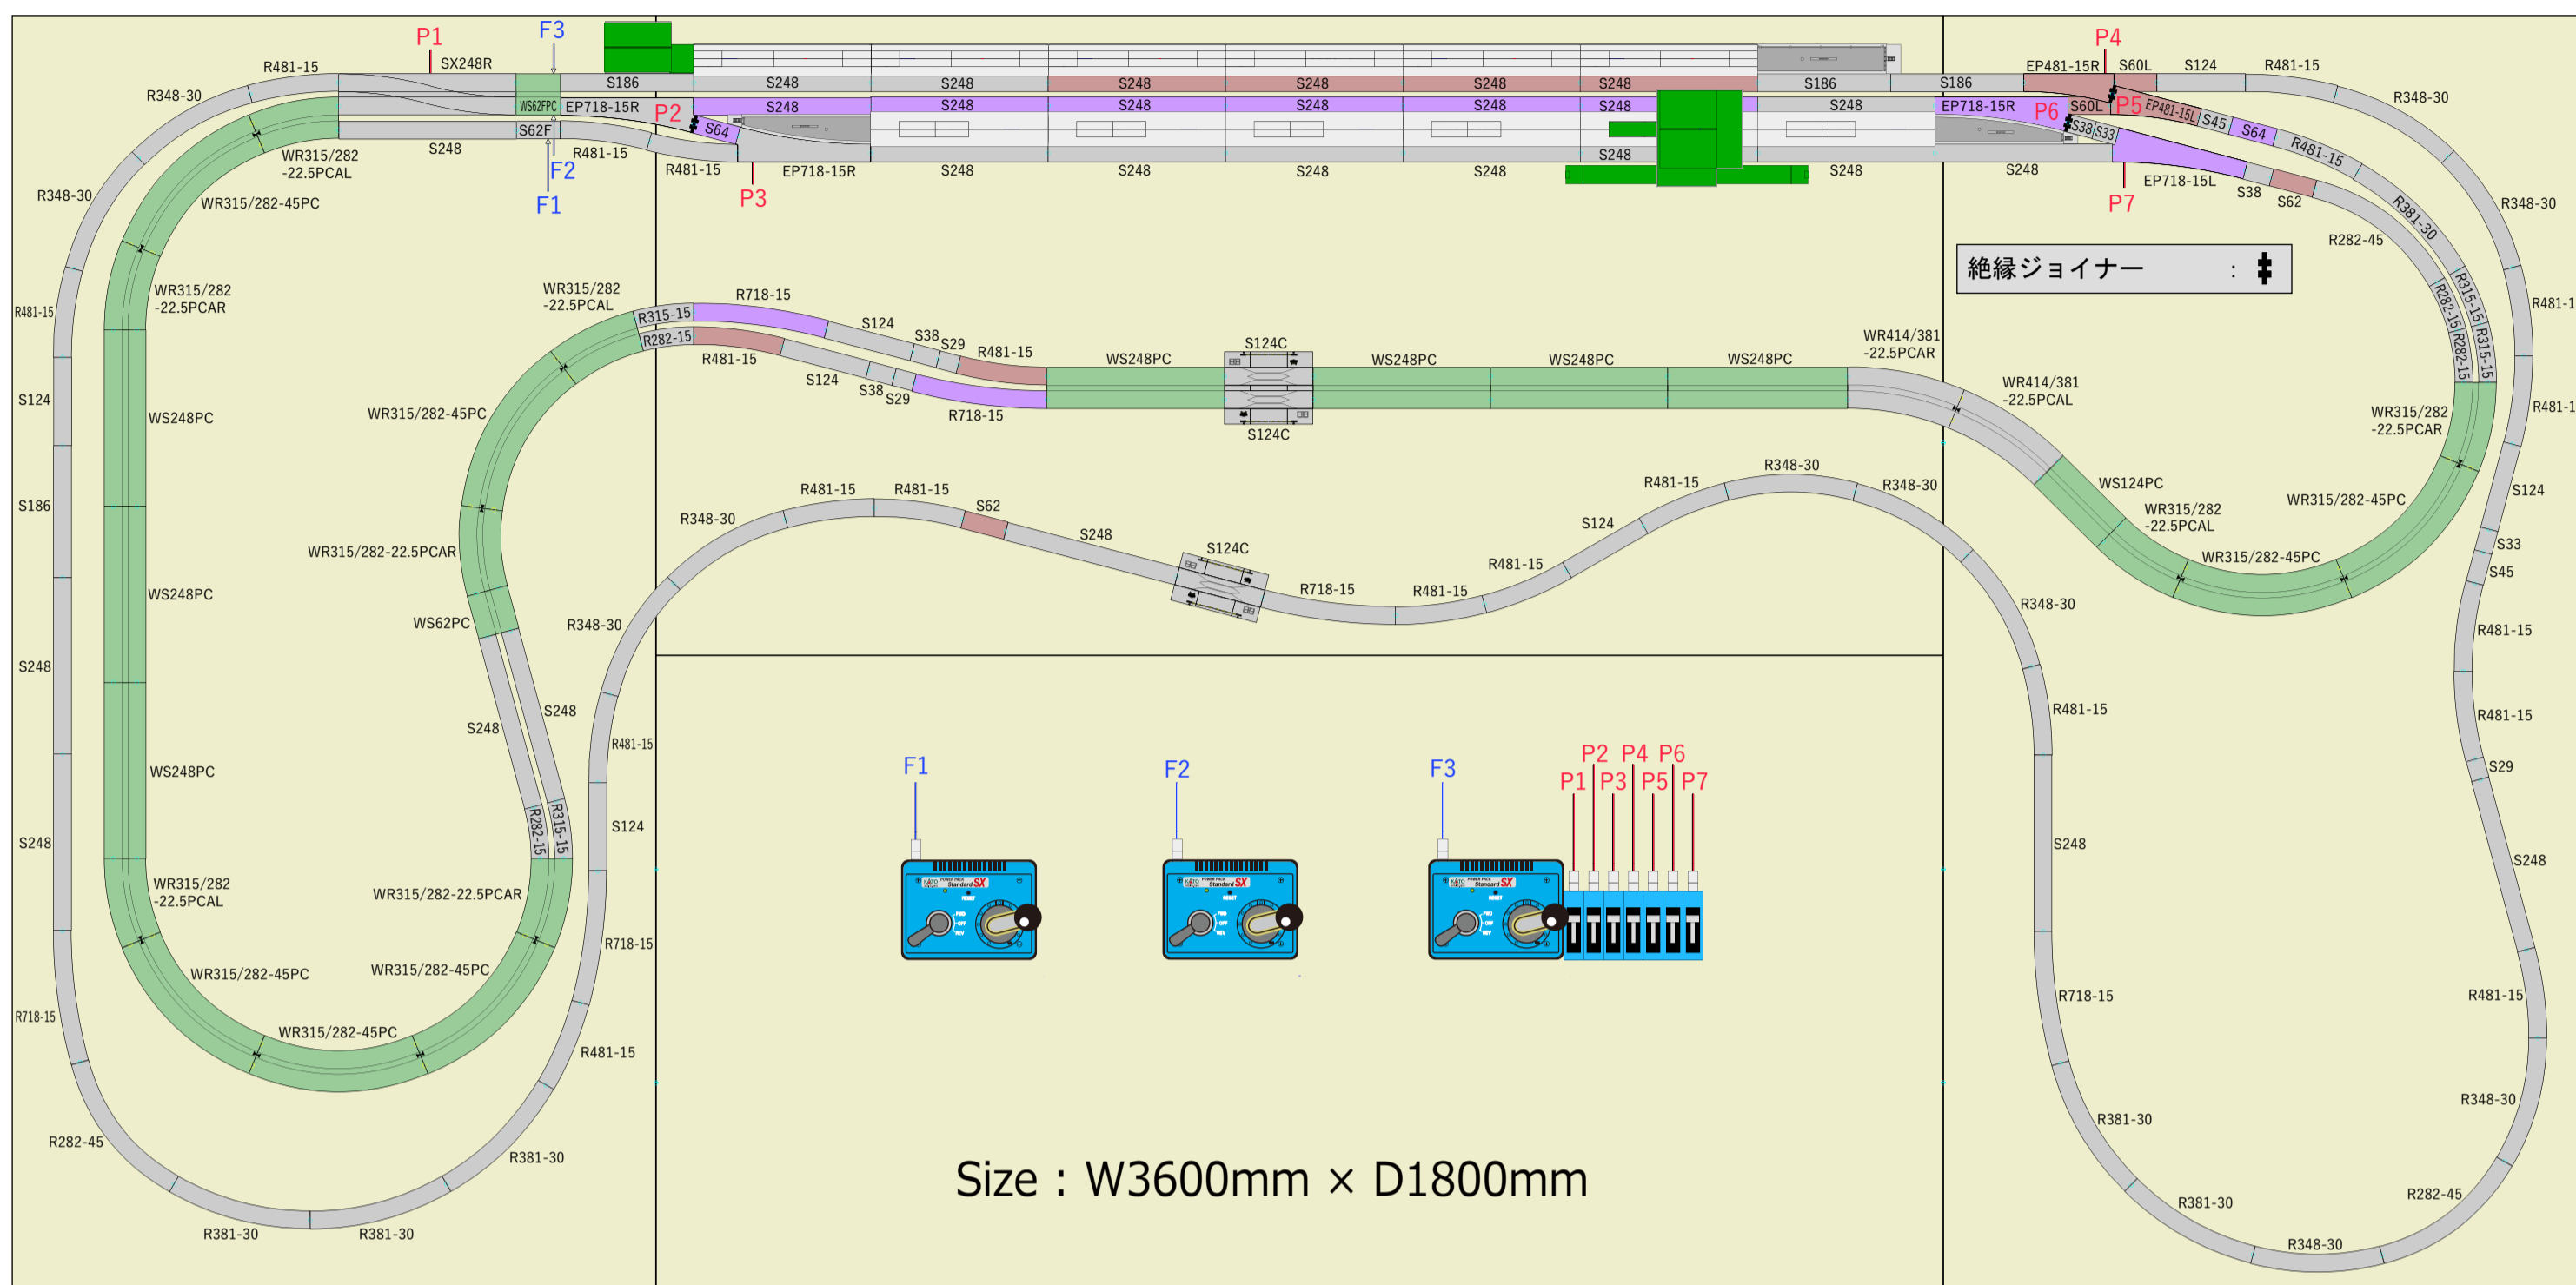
P1 F3 P4
R481-15 SX248R S186 S248 S248 S248 S248 S248 S248 S186 S186 EP481-15R S60L S124 R481-15
R348-30 WS62FPC EP718-15R P2 S248 S248 S248 S248 S248 S248 S248 EP718-15R P6 S60L P5 EP481-15L S45 S64 R348-30
S62F S64 S38 S33 R481-15
S248 R481-15 S248
WR315/282 -22.5PCAL F2 R481-15 EP718-15R S248 S248 S248 S248 S248 S248 EP718-15L S38 S62
R348-30 F1 P3 P7 R348-30
WR315/282-45PC R381-30
R282-45
絶縁ジョイナー :
WR315/282 -22.5PCAR WR315/282 -22.5PCAL R718-15 R315-15 R282-15
R481-15 R315-15 S124 S38 S29 R481-1
R282-15 R481-15 WS248PC S124C WS248PC WS248PC WS248PC WR414/381 -22.5PCAR
S124 S124 S38 S29 WR414/381 -22.5PCAL
WS248PC WR315/282-45PC R718-15 S124C WR315/282 -22.5PCAR R481-1
R348-30 R481-15
R481-15 R481-15 R348-30 WS124PC S124
S186 S62 WR315/282-45PC
R348-30 S248 S124C S124 WR315/282 -22.5PCAL S33
WR315/282-22.5PCAR R481-15 WR315/282-45PC S45
WS62PC R718-15 R481-15
S248 WS248PC R348-30 R348-30 R481-15
S248
S248 R481-15 R481-15 R481-15
R481-15 S29
F1 F2 F3 P2 P4 P6 P1 P3 P5 P7
WS248PC S248
S124 S248
S248 R315-15 R282-15
WR315/282 -22.5PCAL WR315/282-22.5PCAR
R718-15
WR315/282-45PC WR315/282-45PC R718-15 R481-15
R718-15 WR315/282-45PC
R481-15
R381-30 R348-30
R282-45
R381-30
Size : W3600mm × D1800mm R381-30 R282-45
R381-30 R381-30 R348-30